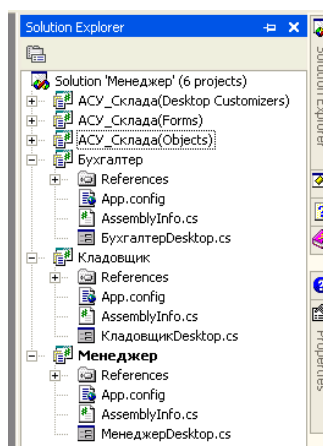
Solution Explorer

Solution 'Менеджер' (6 projects)
АСУ_Склада(Desktop Customizers)
АСУ_Склада(Forms)
АСУ_Склада(Objects)
Бухгалтер
References
App.config
AssemblyInfo.cs
БухгалтерDesktop.cs
Кладовщик
References
App.config
AssemblyInfo.cs
КладовщикDesktop.cs
Менеджер
References
App.config
AssemblyInfo.cs
МенеджерDesktop.cs

Solution Explorer
Properties